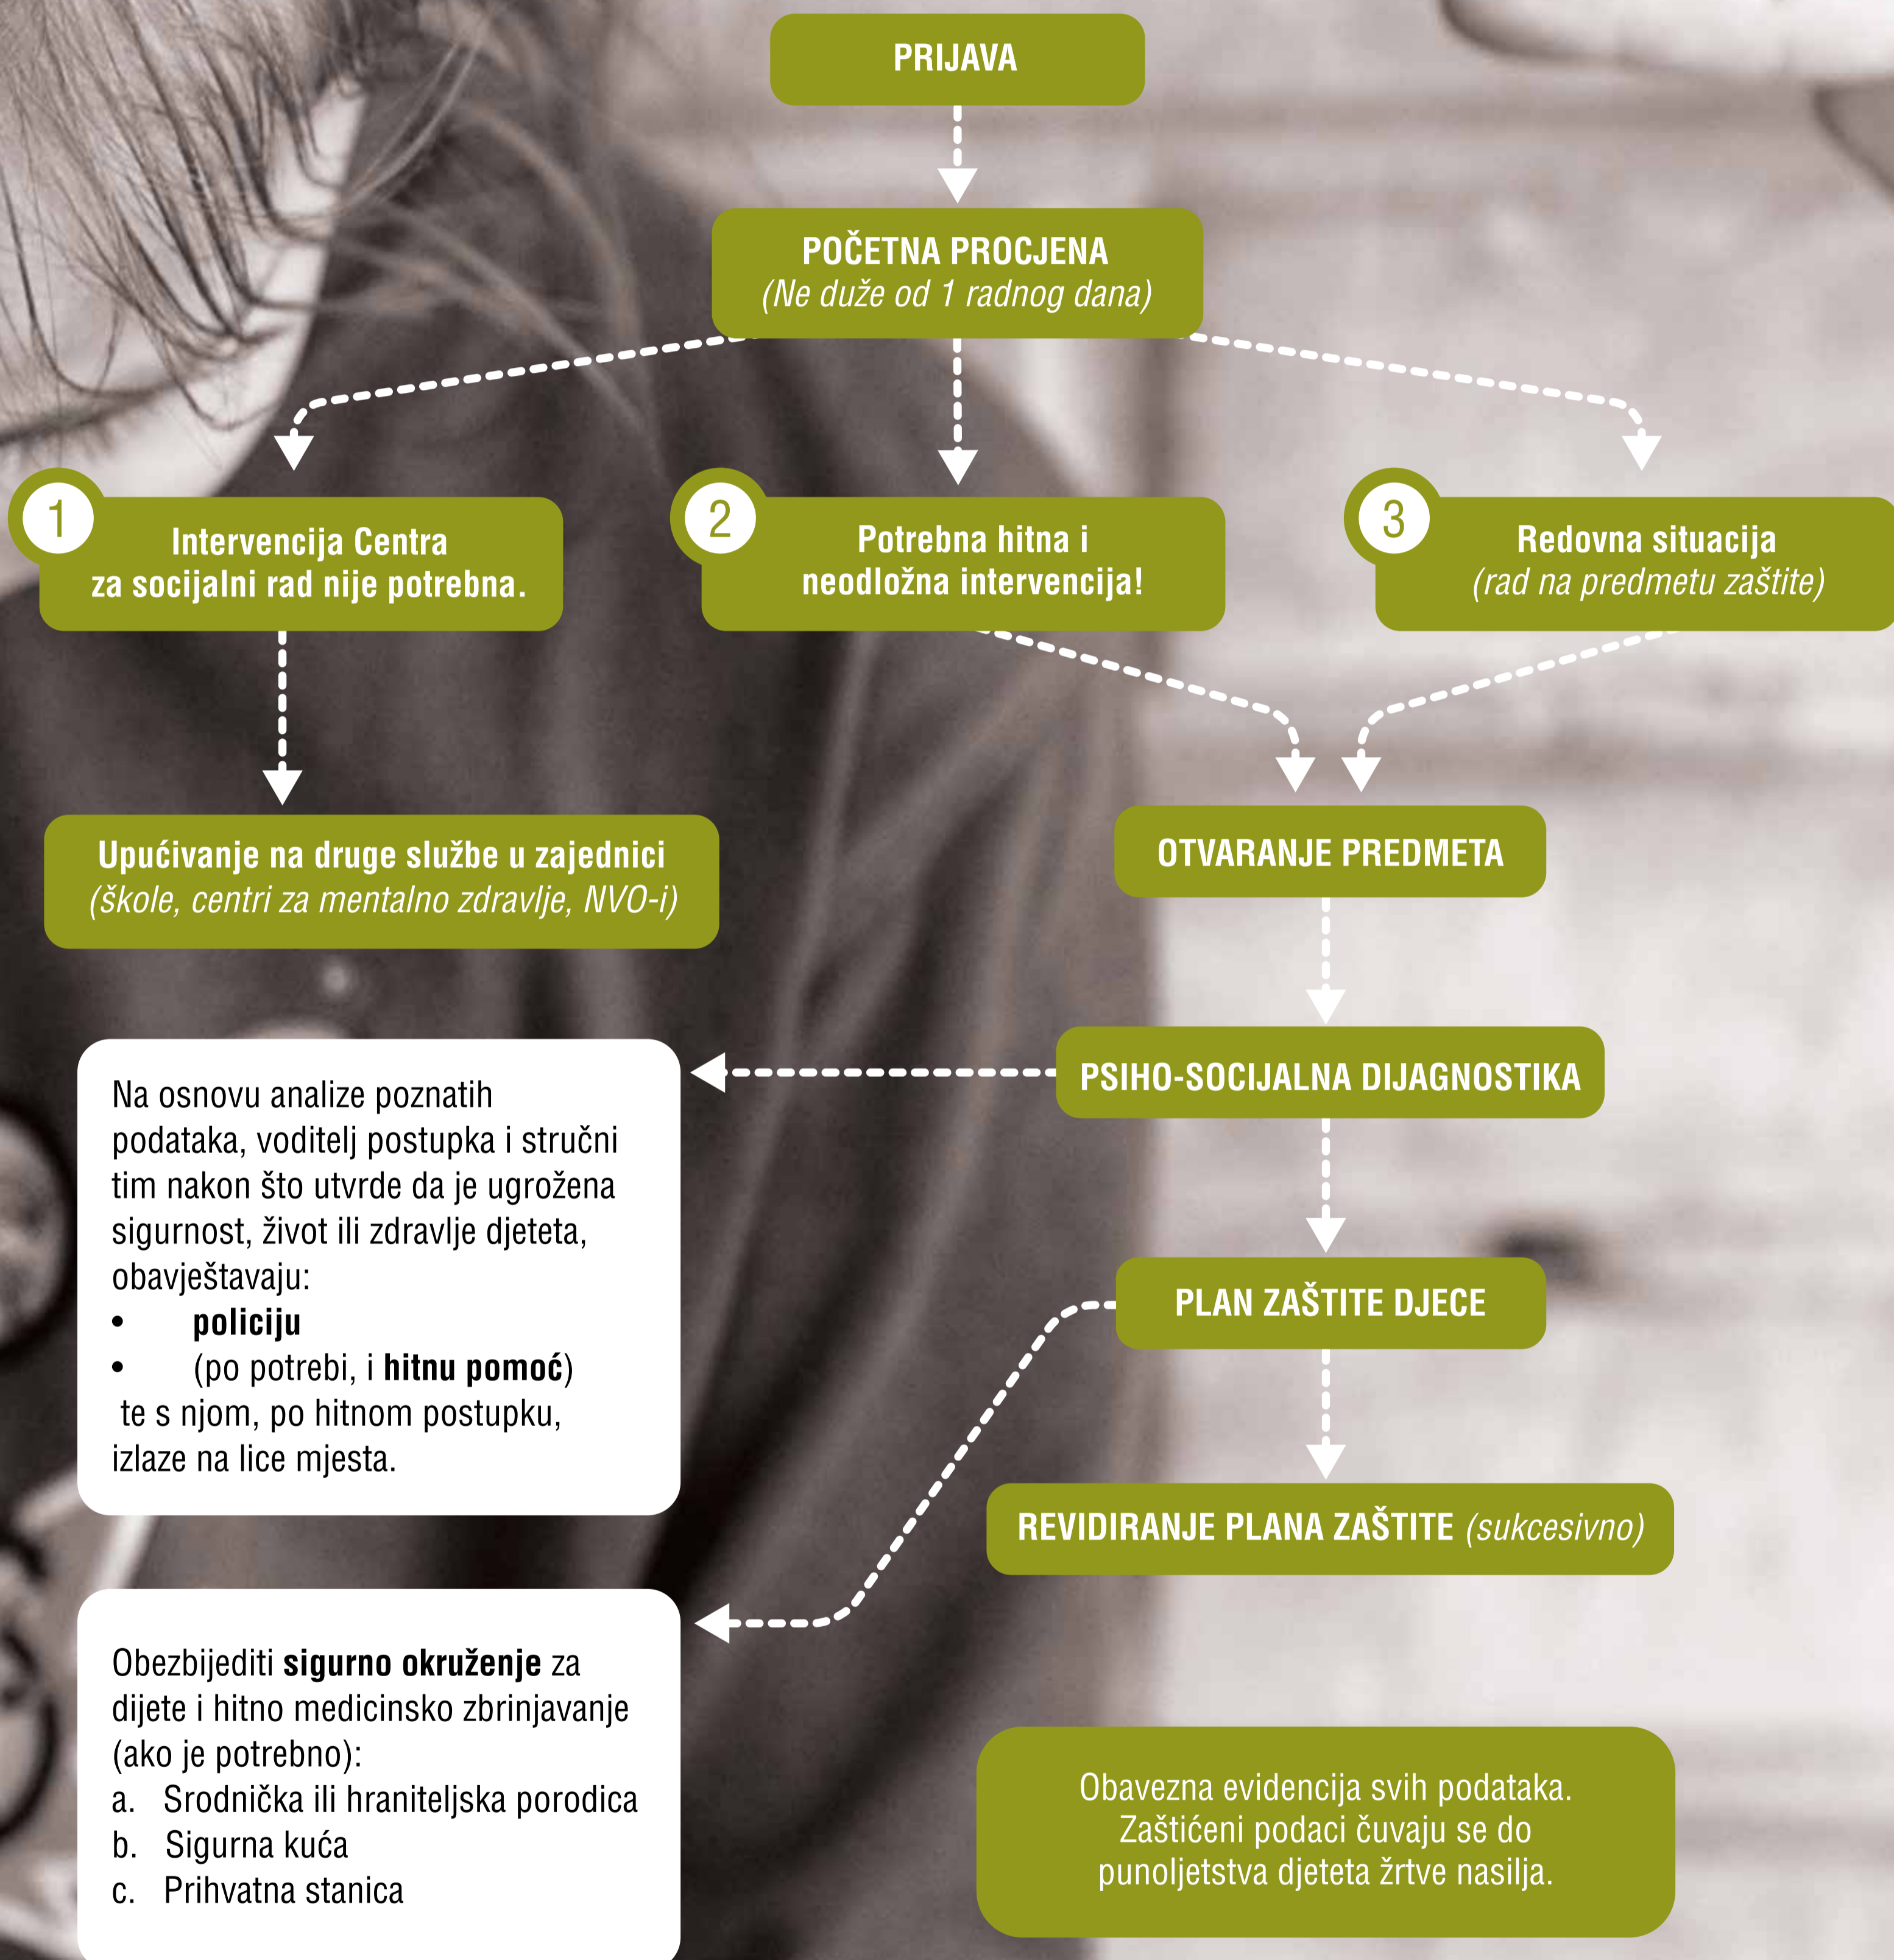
PRIJAVA

POČETNA PROCJENA
(Ne duže od 1 radnog dana)

1 Intervencija Centra za socijalni rad nije potrebna.

2 Potrebna hitna i neodložna intervencija!

3 Redovna situacija (rad na predmetu zaštite)

Upućivanje na druge službe u zajednici (škole, centri za mentalno zdravlje, NVO-i)

OTVARANJE PREDMETA

PSIHO-SOCIJALNA DIJAGNOSTIKA

Na osnovu analize poznatih podataka, voditelj postupka i stručni tim nakon što utvrde da je ugrožena sigurnost, život ili zdravlje djeteta, obavještavaju:
• policiju
• (po potrebi, i hitnu pomoć)
te s njom, po hitnom postupku, izlaze na lice mjesta.

PLAN ZAŠTITE DJECE

REVIDIRANJE PLANA ZAŠTITE (sukcesivno)

Obezbijediti sigurno okruženje za dijete i hitno medicinsko zbrinjavanje (ako je potrebno):
a. Srodnička ili hraniteljska porodica
b. Sigurna kuća
c. Prihvatna stanica

Obavezna evidencija svih podataka. Zaštićeni podaci čuvaju se do punoljetstva djeteta žrtve nasilja.